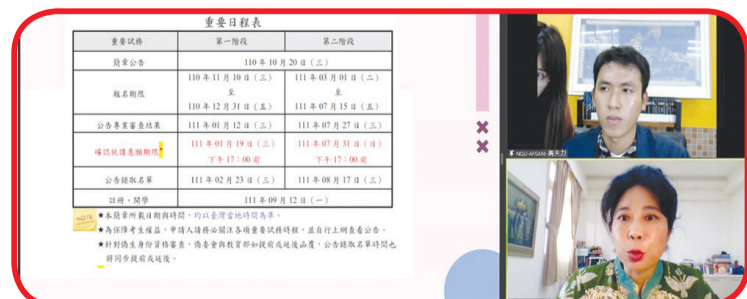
重要日程表

| 重要試務 | 第一階段 | 第二階段 |
|---|---|---|
| 簡章公告 | 110 年 10 月 20 日（三） | |
| 報名期限 | 110 年 11 月 10 日（三）至 110 年 12 月 31 日（五） | 111 年 03 月 01 日（二）至 111 年 07 月 15 日（五） |
| 公告專案審查結果 | 111 年 01 月 12 日（三） | 111 年 07 月 27 日（三） |
| 確認就讀志願期限 | 111 年 01 月 19 日（三）下午 17：00 前 | 111 年 07 月 31 日（日）下午 17：00 前 |
| 公告錄取名單 | 111 年 02 月 23 日（三） | 111 年 08 月 17 日（三） |
| 註冊、開學 | 111 年 09 月 12 日（一） | |

NOTE
★本簡章所載日期與時間，均以臺灣當地時間為準。
★為保障考生權益，申請人請務必關注各項重要試務時程，並自行上網查看公告。
★針對僑生身份資格審查，倘委會與教育部如提前或延後函覆，公告錄取名單時間也將同步提前或延後。

NQU-AHSAN 吳天力